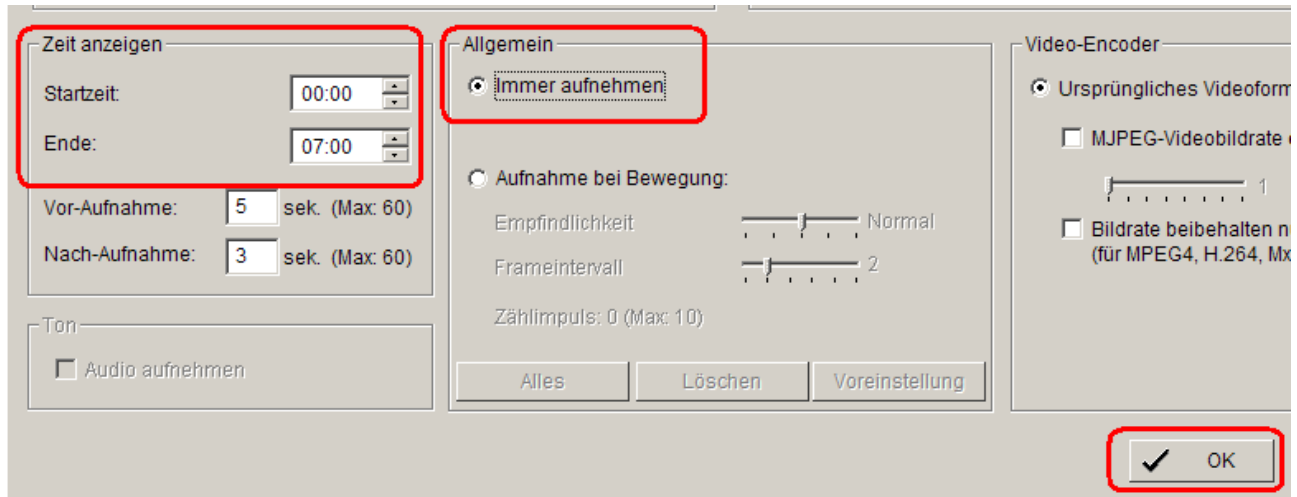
Zeit anzeigen

Startzeit: 00:00

Ende: 07:00

Vor-Aufnahme: 5 sek. (Max: 60)

Nach-Aufnahme: 3 sek. (Max: 60)

Ton

Audio aufnehmen

Allgemein

Immer aufnehmen

Aufnahme bei Bewegung:

Empfindlichkeit Normal

Frameintervall 2

Zählimpuls: 0 (Max: 10)

Alles Löschen Voreinstellung

Video-Encoder

Ursprüngliches Videoform

MJPEG-Videobildrate

1

Bildrate beibehalten n (für MPEG4, H.264, Mx

OK